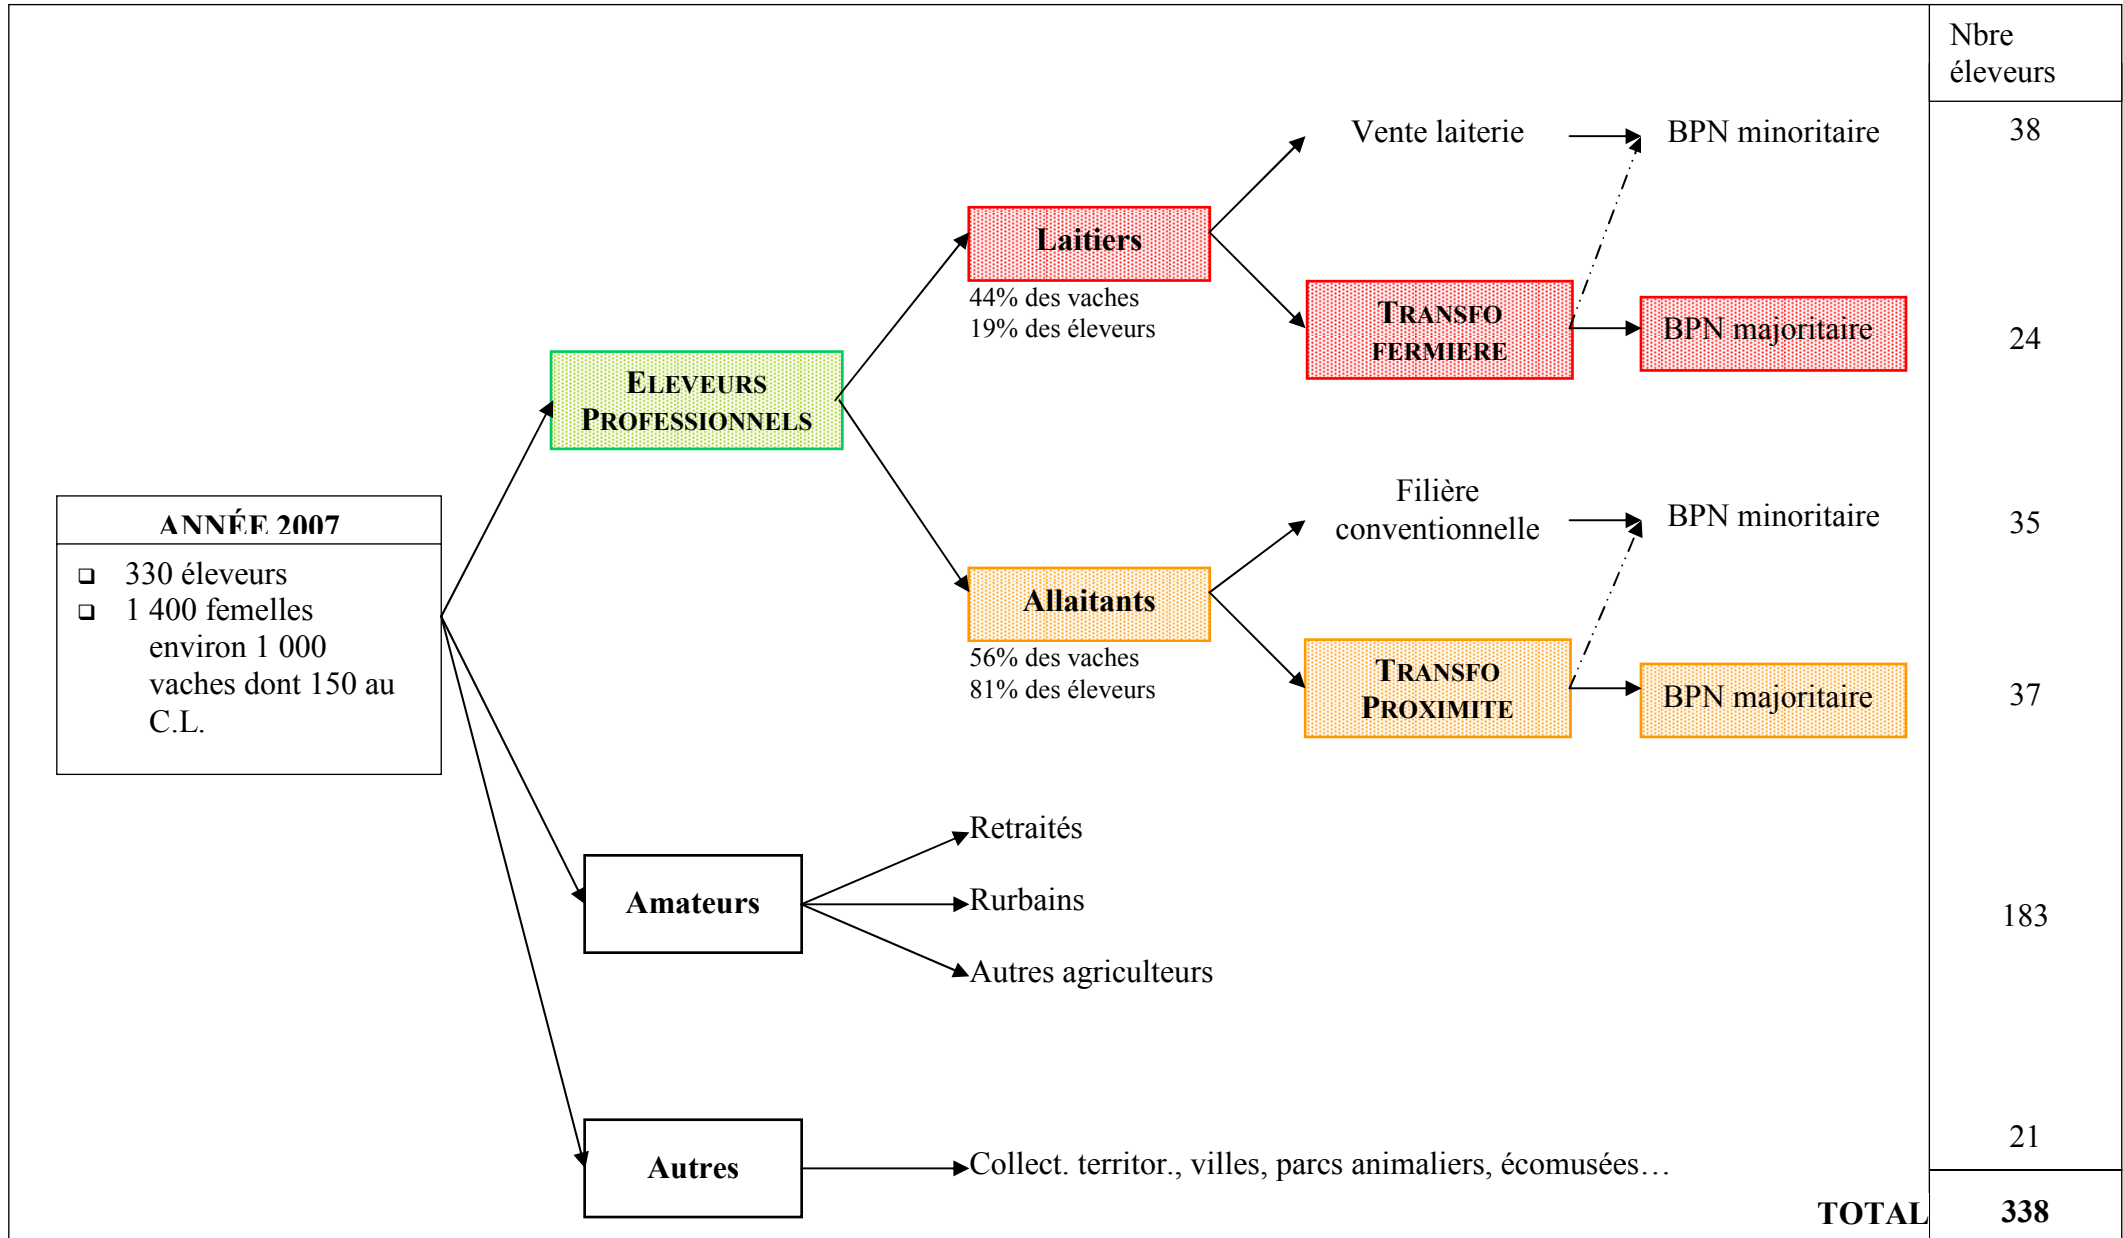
Nbre éleveurs

ANNÉE 2007
❑ 330 éleveurs
❑ 1 400 femelles environ 1 000 vaches dont 150 au C.L.

ELEVEURS PROFESSIONNELS

Laitiers
44% des vaches
19% des éleveurs

Vente laiterie → BPN minoritaire 38

TRANSFO FERMIERE → BPN majoritaire 24

Allaitants
56% des vaches
81% des éleveurs

Filière conventionnelle → BPN minoritaire 35

TRANSFO PROXIMITE → BPN majoritaire 37

Amateurs
Retraités
Rurbains
Autres agriculteurs
183

Autres
Collect. territor., villes, parcs animaliers, écomusées…
21

TOTAL 338